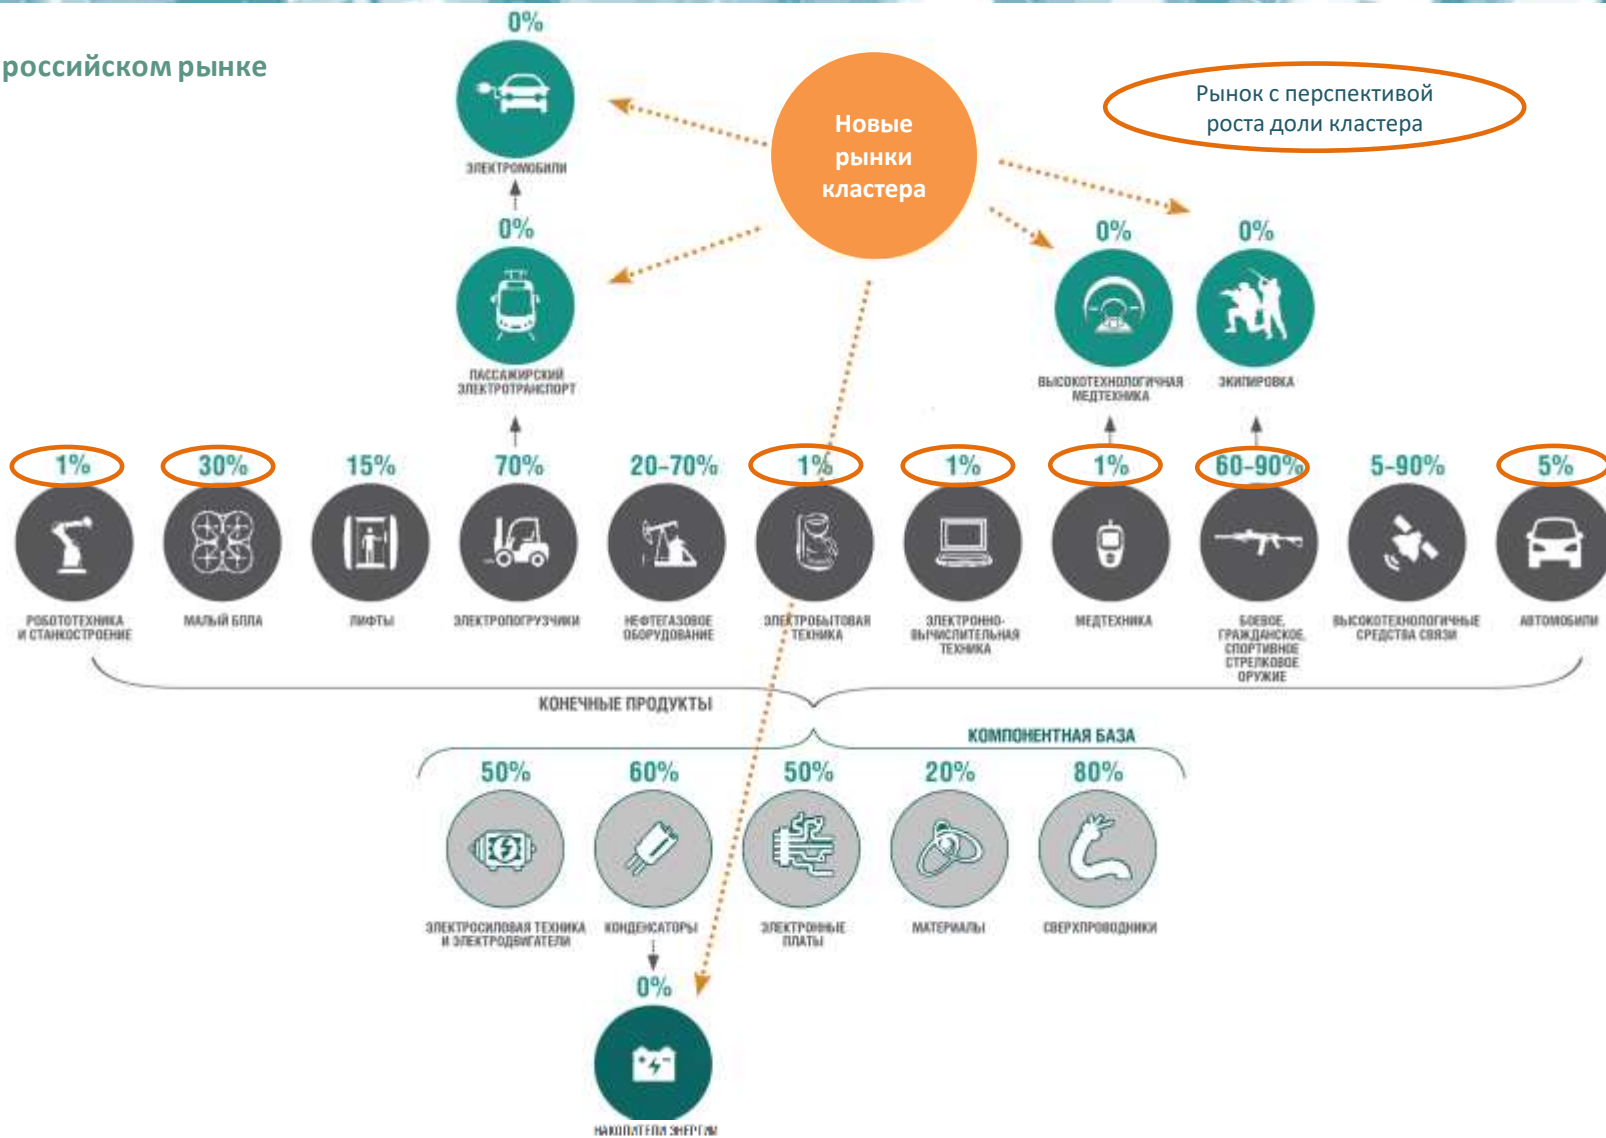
российском рынке

0%
ЭЛЕКТРОМОБИЛИ

0%
ПАССАЖИРСКИЙ ЭЛЕКТРОТРАНСПОРТ

Новые рынки кластера

Рынок с перспективой роста доли кластера

0%
ВЫСОКОТЕХНОЛОГИЧНАЯ МЕДТЕХНИКА

0%
ЭКИПИРОВКА

1%
РОБОТОТЕХНИКА И СТАНКОСТРОЕНИЕ

30%
МАЛЫЙ БПЛА

15%
ЛИФТЫ

70%
ЭЛЕКТРОПОГРУЗЧИКИ

20–70%
НЕФТЕГАЗОВОЕ ОБОРУДОВАНИЕ

1%
ЭЛЕКТРОБЫТОВАЯ ТЕХНИКА

1%
ЭЛЕКТРОННО-ВЫЧИСЛИТЕЛЬНАЯ ТЕХНИКА

1%
МЕДТЕХНИКА

60–90%
БОЕВОЕ, ГРАЖДАНСКОЕ, СПОРТИВНОЕ СТРЕЛКОВОЕ ОРУЖИЕ

5–90%
ВЫСОКОТЕХНОЛОГИЧНЫЕ СРЕДСТВА СВЯЗИ

5%
АВТОМОБИЛИ

КОНЕЧНЫЕ ПРОДУКТЫ

КОМПОНЕНТНАЯ БАЗА

50%
ЭЛЕКТРОСИЛОВАЯ ТЕХНИКА И ЭЛЕКТРОДВИГАТЕЛИ

60%
КОНДЕНСАТОРЫ

50%
ЭЛЕКТРОННЫЕ ПЛАТЫ

20%
МАТЕРИАЛЫ

80%
СВЕРХПРОВОДНИКИ

0%
НАКОПИТЕЛИ ЭНЕРГИИ